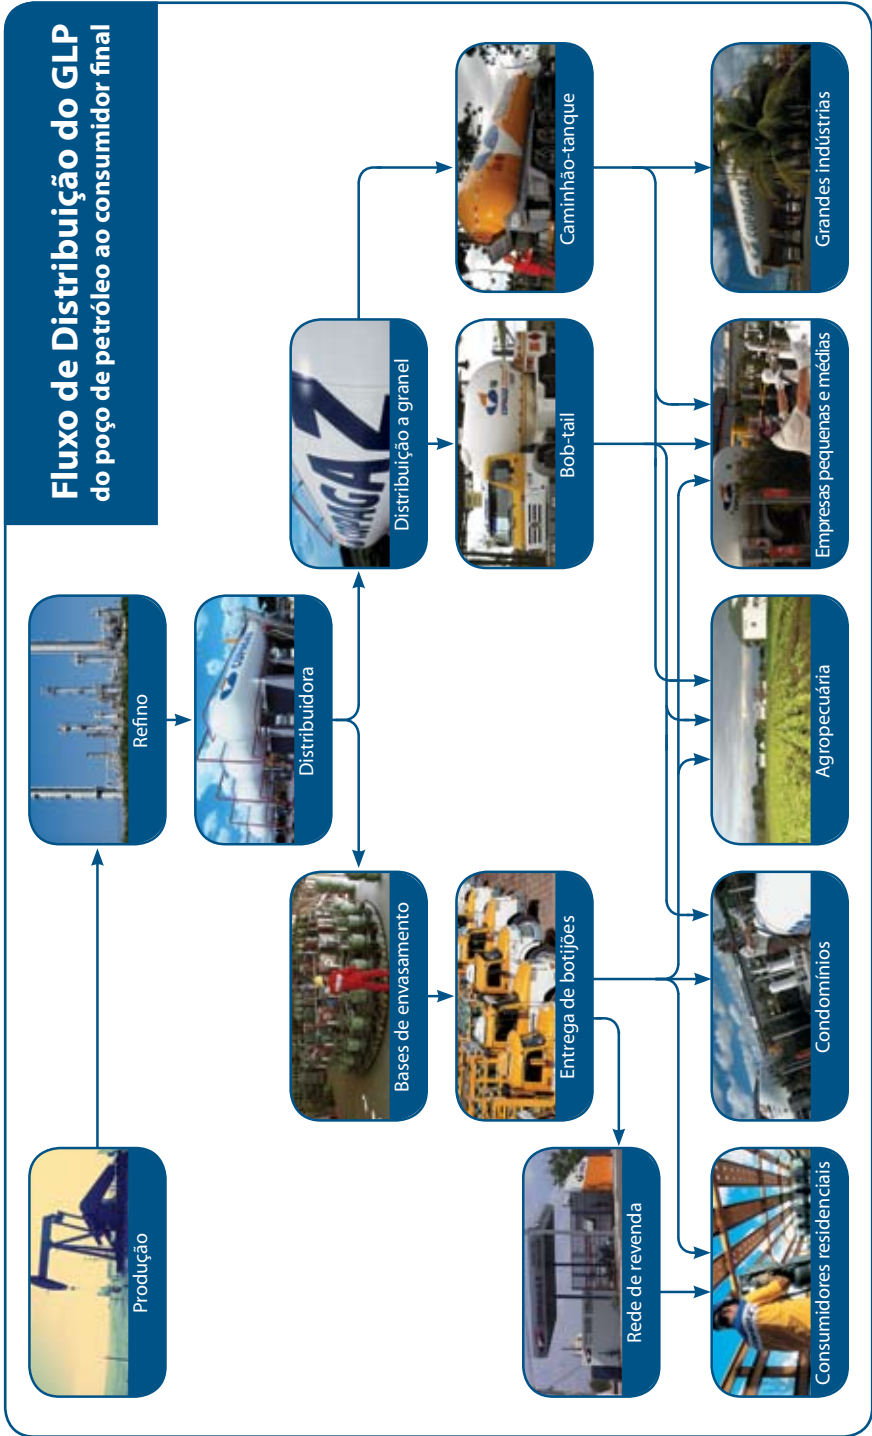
Fluxo de Distribuição do GLP
do poço de petróleo ao consumidor final

Produção

Refino

Distribuidora

Bases de envasamento

Entrega de botijões

Rede de revenda

Distribuição a granel

Bob-tail

Caminhão-tanque

Grandes indústrias

Empresas pequenas e médias

Agropecuária

Condomínios

Consumidores residenciais